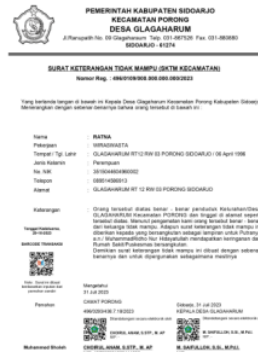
PEMERINTAH KABUPATEN SIDOARJO
KECAMATAN PORONG
DESA GLAGAHARUM
Jl.Ranupatih No. 09 Glagaharum Telp. 031-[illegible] Fax. 031-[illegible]
SIDOARJO - 61274

SURAT KETERANGAN TIDAK MAMPU (SKTM KECAMATAN)
Nomor Reg. : 400/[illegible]/2023

Yang bertanda tangan di bawah ini Kepala Desa Glagaharum Kecamatan Porong Kabupaten Sidoarjo Menerangkan dengan sebenar benarnya bahwa orang tersebut di bawah ini :

Nama : RATNA
Pekerjaan : WIRASWASTA
Tempat / Tgl. Lahir : GLAGAHARUM RT12 RW 03 PORONG SIDOARJO / 06 April 1998
Jenis Kelamin : Perempuan
No. NIK : 3515046604980002
Telepon : 085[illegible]
Alamat : GLAGAHARUM RT 12 RW 03 PORONG

Keterangan : Orang tersebut diatas benar - benar penduduk Kelurahan/Desa GLAGAHARUM Kecamatan PORONG dan tinggal di alamat seperti tersebut diatas. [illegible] tidak mampu. Adapun surat keterangan tidak mampu ini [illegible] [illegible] Rumah Sakit/Puskesmas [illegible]. Demikian surat keterangan tidak mampu ini dibuat dengan sebenar-benarnya dan untuk dipergunakan sebagaimana mestinya.

Tanggal Kadaluarsa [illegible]
BARCODE TANDA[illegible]

Nomor : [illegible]
Tanggal : Mengetahui
31 Jul 2023

Pemohon : CAMAT PORONG
400/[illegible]/2023
Dikeluarkan di : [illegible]
Glagaharum
Sidoarjo, 31 Jul 2023
KEPALA DESA GLAGAHARUM

CHOIRUL ANAM, S.STP., M. AP
M. SAIFULLOH, S.Si., M.Si.

Muhammad Bhoteh
CHOIRUL ANAM, S.STP., M. AP
M. SAIFULLOH, S.Si., M.Si.